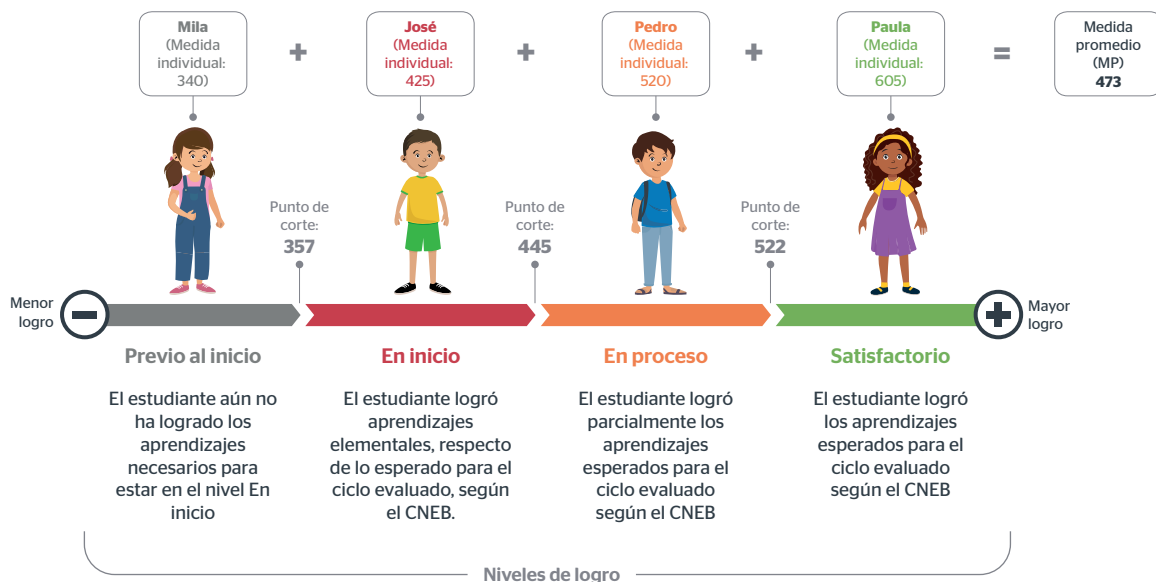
Mila
(Medida individual: 340)

+

José
(Medida individual: 425)

+

Pedro
(Medida individual: 520)

+

Paula
(Medida individual: 605)

=

Medida promedio (MP)
473

Punto de corte:
357

Punto de corte:
445

Punto de corte:
522

José

Pedro

Menor logro

Mayor logro

Previo al inicio

El estudiante aún no ha logrado los aprendizajes necesarios para estar en el nivel En inicio

En inicio

El estudiante logró aprendizajes elementales, respecto de lo esperado para el ciclo evaluado, según el CNEB.

En proceso

El estudiante logró parcialmente los aprendizajes esperados para el ciclo evaluado según el CNEB

Satisfactorio

El estudiante logró los aprendizajes esperados para el ciclo evaluado según el CNEB

Niveles de logro